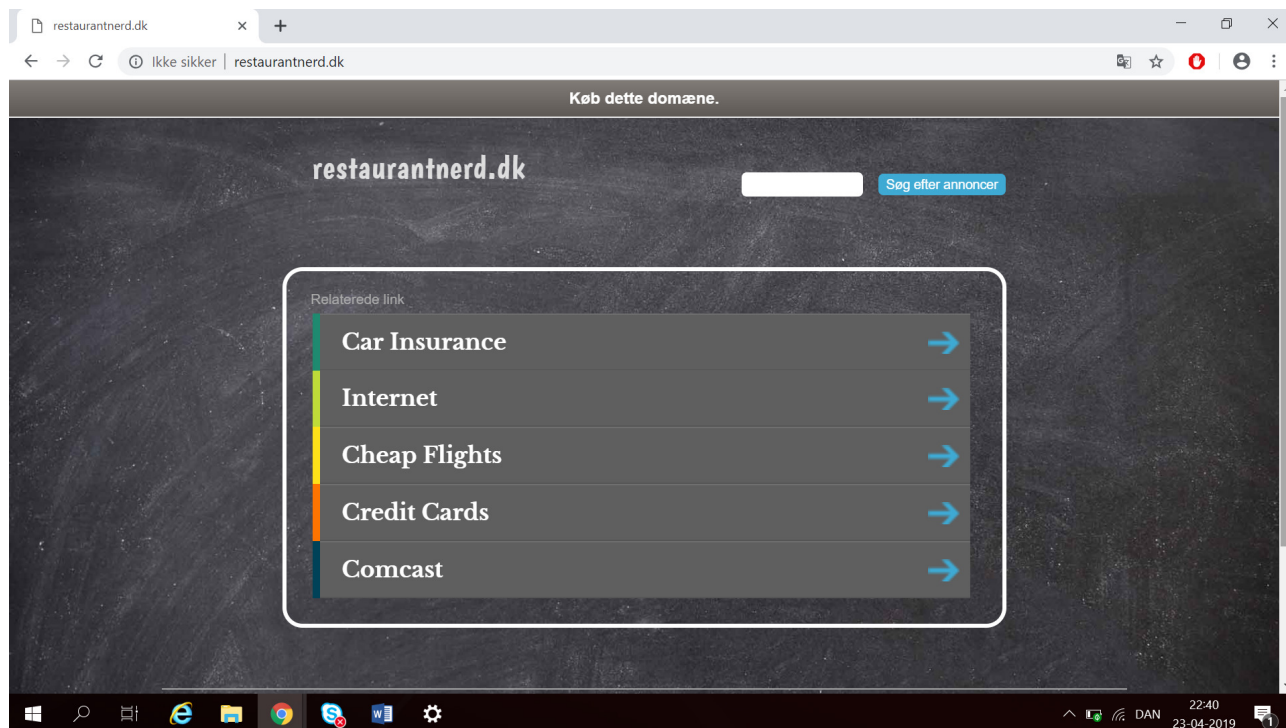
restaurantnerd.dk

Ikke sikker | restaurantnerd.dk

Køb dette domæne.

restaurantnerd.dk

Søg efter annoncer

Relaterede link

Car Insurance

Internet

Cheap Flights

Credit Cards

Comcast

DAN 22:40 23-04-2019